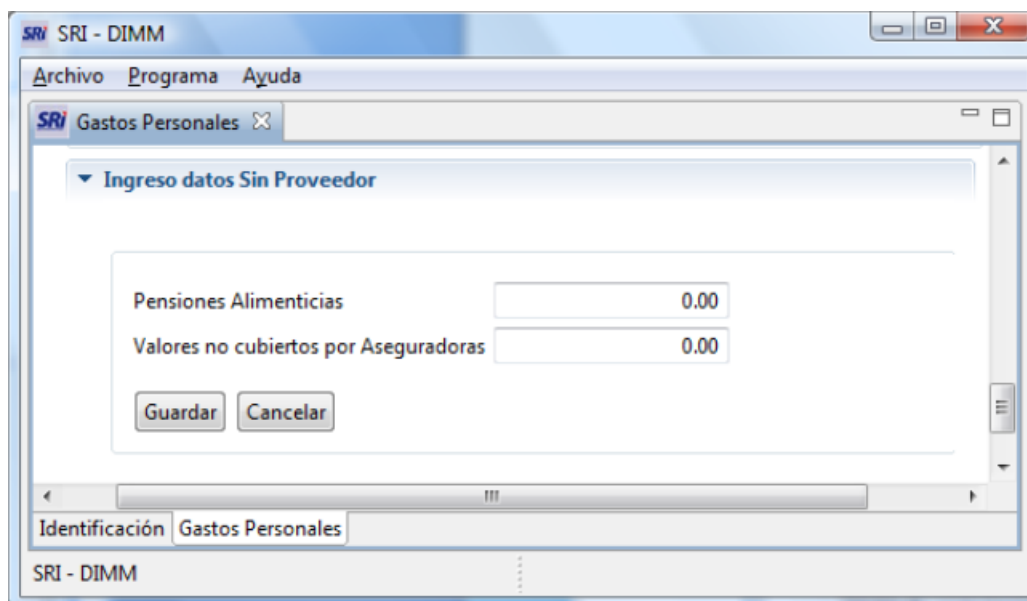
SRi SRI - DIMM

Archivo Programa Ayuda

SRi Gastos Personales

Ingreso datos Sin Proveedor

Pensiones Alimenticias 0.00

Valores no cubiertos por Aseguradoras 0.00

Guardar Cancelar

Identificación Gastos Personales

SRI - DIMM